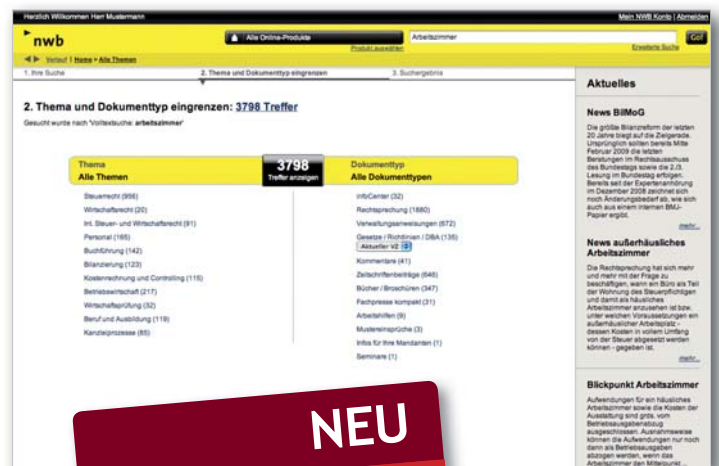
Herzlich Willkommen Herr Mustermann

Mein NWB Konto | Abmelden

nwb

Alle Online-Produkte

Produkt auswählen

Arbeitszimmer

Go!

Erweiterte Suche

Verlauf | Home > Alle Themen

1. Ihre Suche

2. Thema und Dokumenttyp eingrenzen

3. Suchergebnis

2. Thema und Dokumenttyp eingrenzen: 3798 Treffer

Gesucht wurde nach 'Volltextsuche: arbeitszimmer'

Thema
Alle Themen

3798
Treffer anzeigen

Dokumenttyp
Alle Dokumenttypen

Steuerrecht (956)
Wirtschaftsrecht (20)
Int. Steuer- und Wirtschaftsrecht (91)
Personal (165)
Buchführung (142)
Bilanzierung (123)
Kostenrechnung und Controlling (115)
Betriebswirtschaft (217)
Wirtschaftsprüfung (32)
Beruf und Ausbildung (119)
Kanzleiprozesse (65)

InfoCenter (32)
Rechtsprechung (1880)
Verwaltungsanweisungen (672)
Gesetze / Richtlinien / DBA (136)
Aktueller VZ
Kommentare (41)
Zeitschriftenbeiträge (646)
Bücher / Broschüren (347)
Fachpresse kompakt (31)
Arbeitshilfen (9)
Mustereinsprüche (3)
Infos für Ihre Mandanten (1)
Seminare (1)

Aktuelles

News BilMoG

Die größte Bilanzreform der letzten 20 Jahre biegt auf die Zielgerade. Ursprünglich sollten bereits Mitte Februar 2009 die letzten Beratungen im Rechtsausschuss des Bundestages sowie die 2./3. Lesung im Plenum erfolgen. Bereits seit der Expertenanhörung im Dezember 2008 zeichnet sich noch Änderungsbedarf ab, wie sich auch aus einem internen BMJ-Papier ergibt.

mehr...

News außerhäusliches Arbeitszimmer

Die Rechtsprechung hat sich mehr und mehr mit der Frage zu beschäftigen, wann ein Büro als Teil der Wohnung des Steuerpflichtigen und damit als häusliches Arbeitszimmer anzusehen ist bzw. unter welchen Voraussetzungen ein außerhäusliches Arbeitsplatz - dessen Kosten in vollem Umfang von der Steuer abgesetzt werden können - gegeben ist.

mehr...

Blickpunkt Arbeitszimmer

Aufwendungen für ein häusliches Arbeitszimmer sowie die Kosten der Ausstattung sind grds. vom Betriebsausgabenabzug ausgeschlossen. Ausnahmsweise können die Aufwendungen nur noch dann als Betriebsausgaben abzogen werden, wenn das Arbeitszimmer den Mittelpunkt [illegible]

NEU